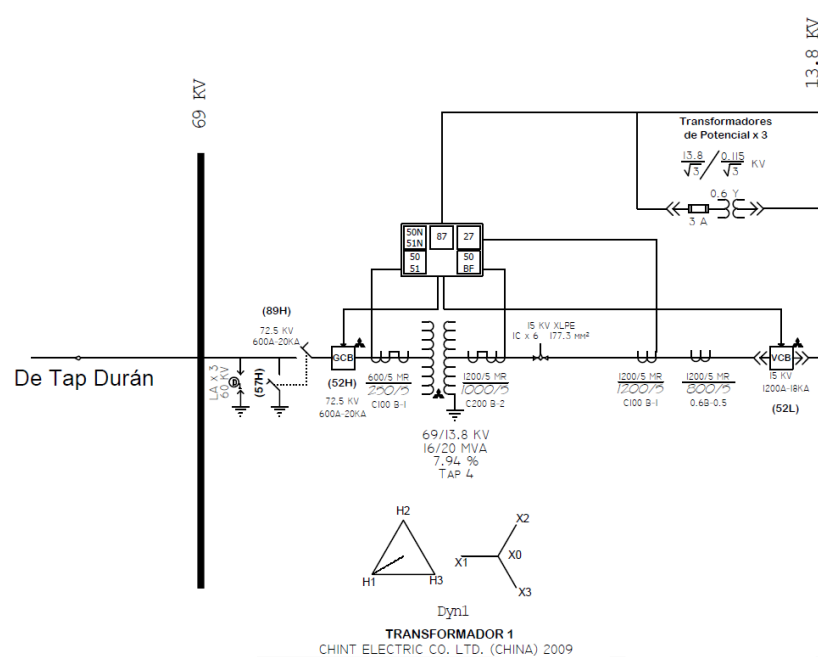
13.8 KV

69 KV

Transformadores de Potencial x 3

$\frac{13.8}{\sqrt{3}}$ / $\frac{0.115}{\sqrt{3}}$ KV

0.6 Y

3 A

50N 51N | 87 | 27
50 51 | | 50 BF

(89H)

72.5 KV
600A-20KA

15 KV XLPE
1C x 6 177.3 mm²

De Tap Durán

LA x 3
60 KV

(57H)

GCB

(52H)

72.5 KV
600A-20KA

600/5 MR
250/5
C100 B-1

1200/5 MR
1000/5
C200 B-2

1200/5 MR
1200/5
C100 B-1

1200/5 MR
800/5
0.6B-0.5

VCB
15 KV
1200A-18KA

(52L)

69/13.8 KV
16/20 MVA
7.94 %
TAP 4

H2
H1
H3

X2
X1
X0
X3

Dyn1

TRANSFORMADOR 1
CHINT ELECTRIC CO. LTD. (CHINA) 2009